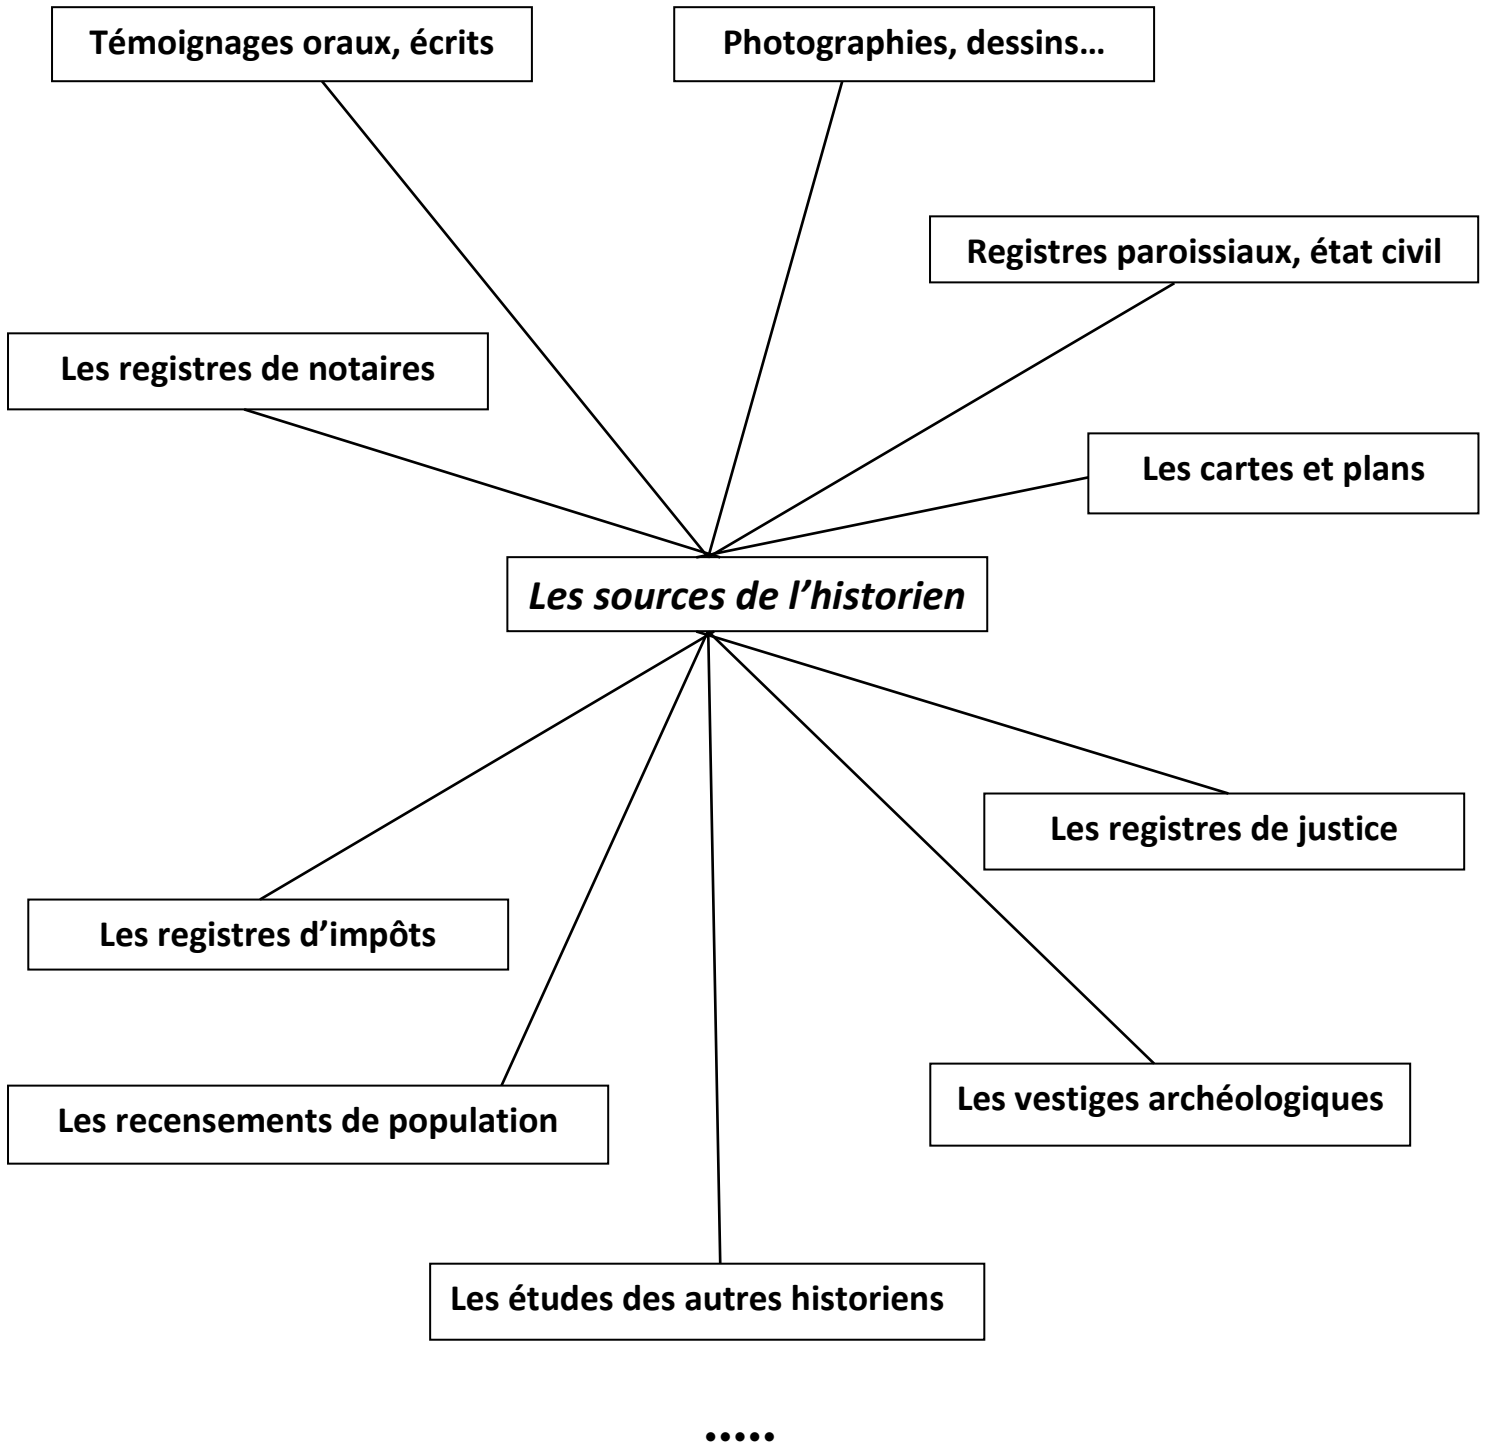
Témoignages oraux, écrits

Photographies, dessins…

Registres paroissiaux, état civil

Les registres de notaires

Les cartes et plans

*Les sources de l'historien*

Les registres de justice

Les registres d'impôts

Les recensements de population

Les vestiges archéologiques

Les études des autres historiens

•••••